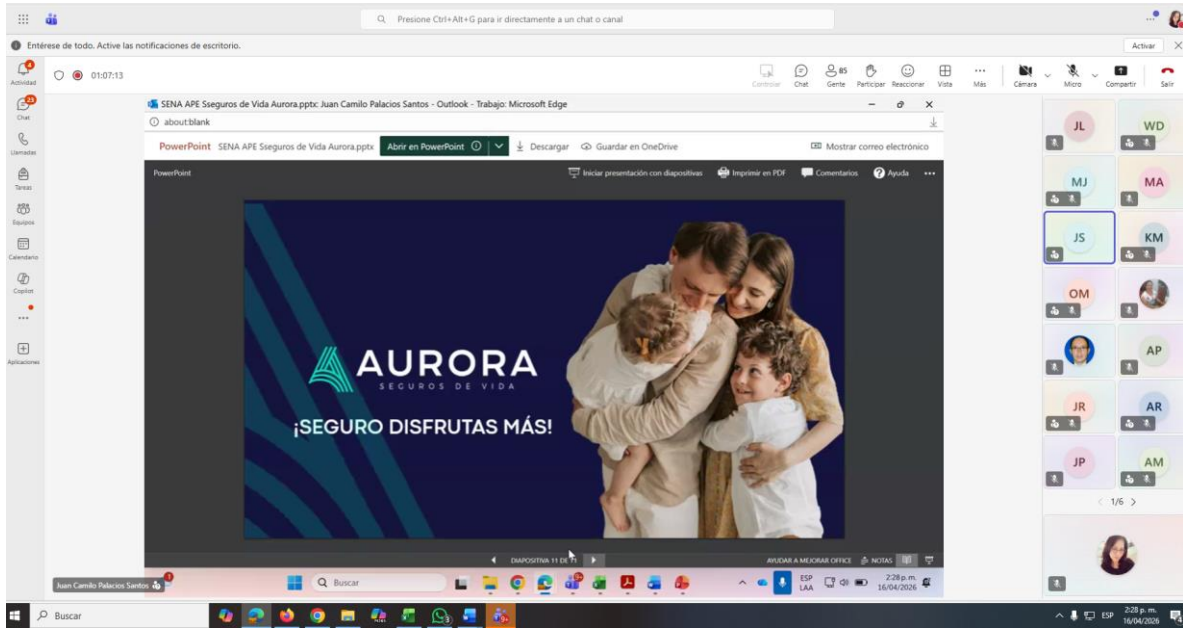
Presione Ctrl+Alt+G para ir directamente a un chat o canal

Entérese de todo. Active las notificaciones de escritorio.

Activar

Actividad

Chat

Llamadas

Tareas

Equipos

Calendario

Copilot

...

Aplicaciones

01:07:13

Controlar Chat 85 Gente Participar Reaccionar Vista Más Cámara Micro Compartir Salir

SENA APE Sseguros de Vida Aurora.pptx: Juan Camilo Palacios Santos - Outlook - Trabajo: Microsoft Edge

about:blank

PowerPoint SENA APE Sseguros de Vida Aurora.pptx Abrir en PowerPoint Descargar Guardar en OneDrive Mostrar correo electrónico

PowerPoint Iniciar presentación con diapositivas Imprimir en PDF Comentarios Ayuda ...

AURORA
SEGUROS DE VIDA

¡SEGURO DISFRUTAS MÁS!

DIAPOSITIVA 11 DE 11

AYUDAR A MEJORAR OFFICE NOTAS

JL WD MJ MA JS KM OM AP JR AR JP AM

1/6

Juan Camilo Palacios Santos

Buscar

ESP LAA 2:28 p.m. 16/04/2026

Buscar

ESP 2:28 p.m. 16/04/2026